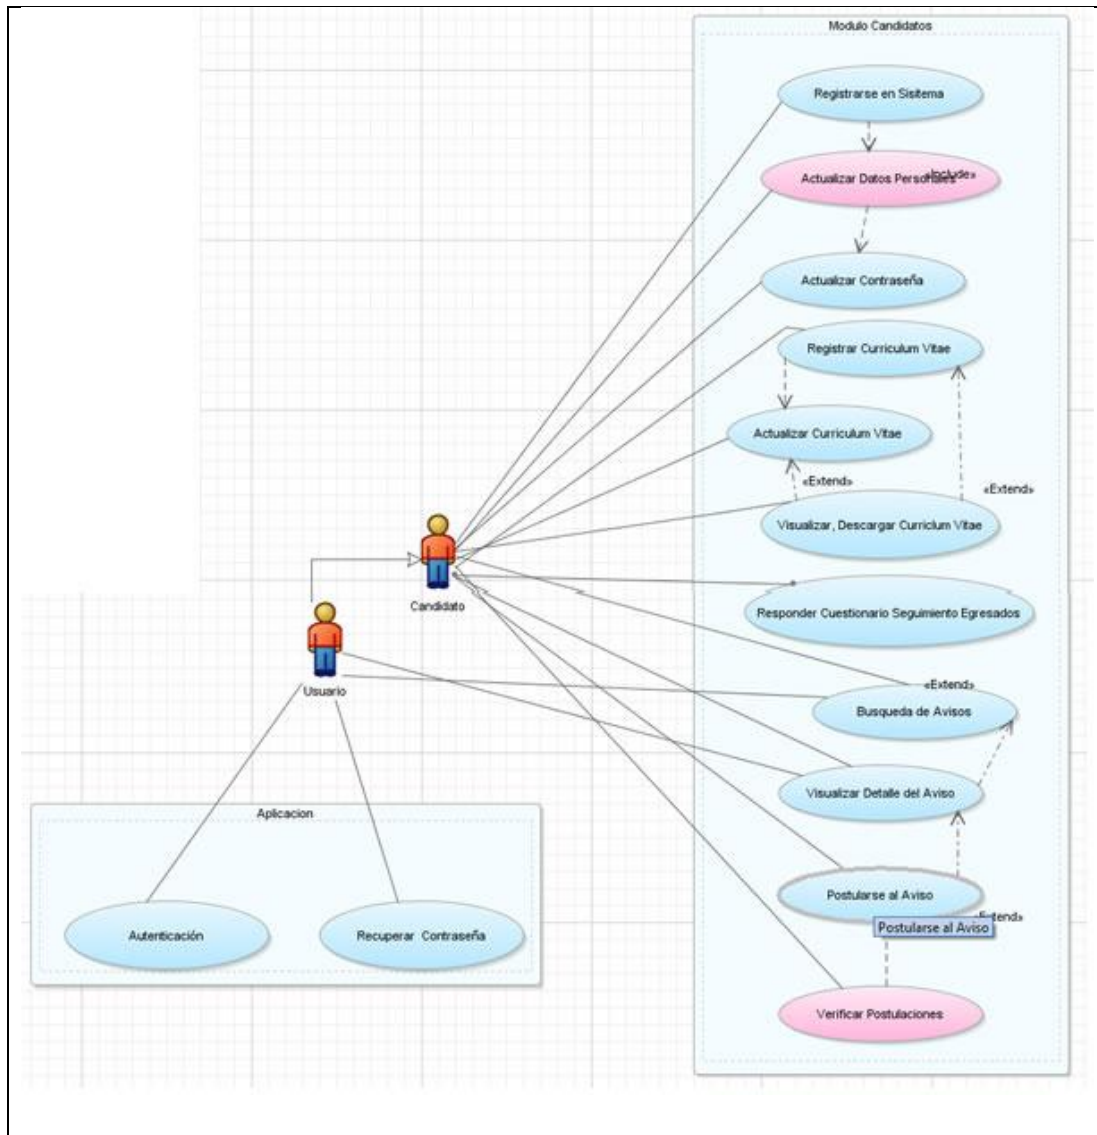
Modulo Candidatos

Registrarse en Sisitema

Actualizar Datos Personales «Include»

Actualizar Contraseña

Registrar Curriculum Vitae

Actualizar Curriculum Vitae

«Extend»

«Extend»

Visualizar, Descargar Curriclum Vitae

Candidato

Responder Cuestionario Seguimiento Egresados

Usuario

«Extend»

Busqueda de Avisos

Visualizar Detalle del Aviso

Aplicacion

Postularse al Aviso

«Extend»

Postularse al Aviso

Autenticación

Recuperar Contraseña

Verificar Postulaciones